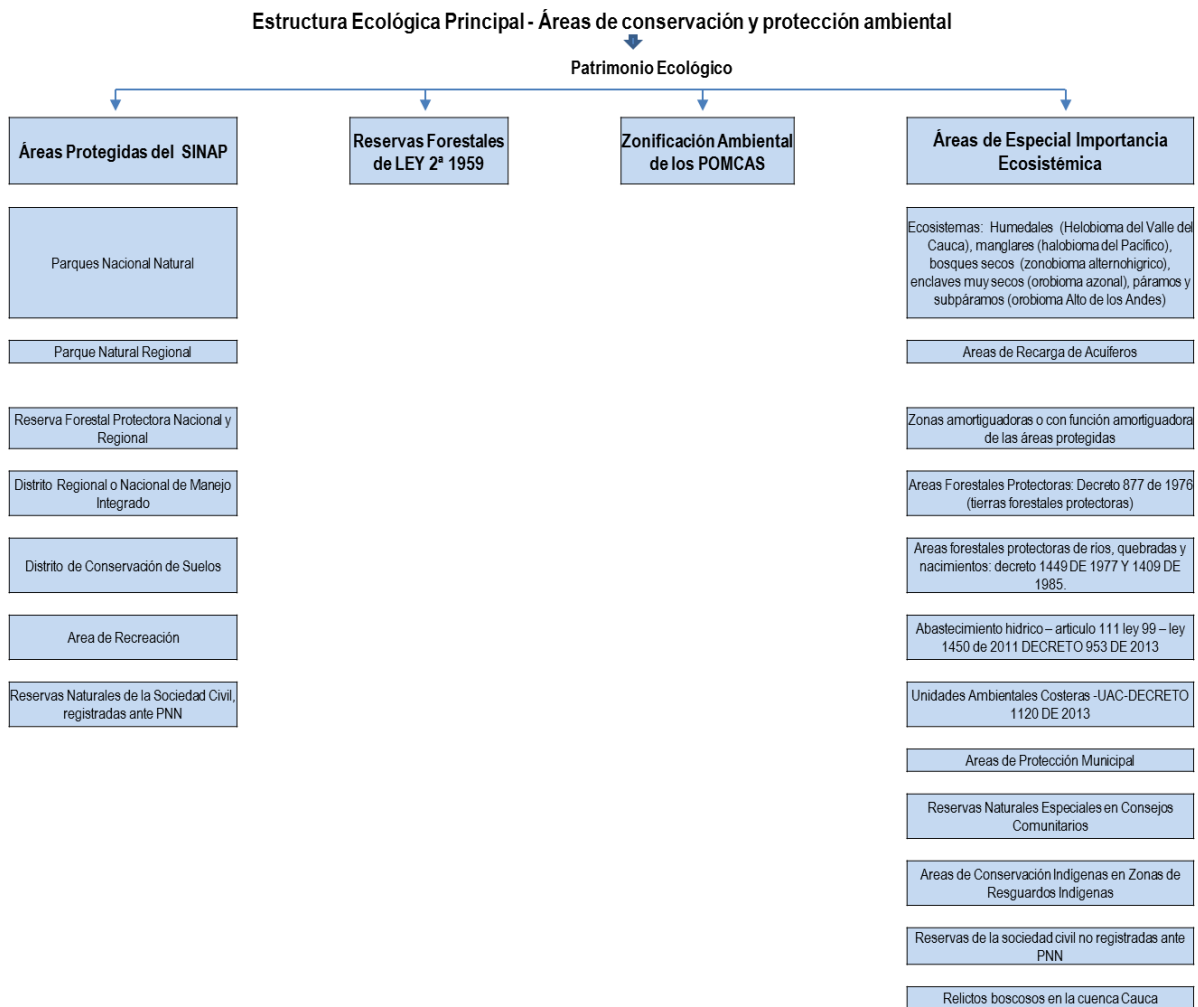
Estructura Ecológica Principal - Áreas de conservación y protección ambiental

Patrimonio Ecológico

Áreas Protegidas del SINAP

Parques Nacional Natural

Parque Natural Regional

Reserva Forestal Protectora Nacional y Regional

Distrito Regional o Nacional de Manejo Integrado

Distrito de Conservación de Suelos

Area de Recreación

Reservas Naturales de la Sociedad Civil, registradas ante PNN

Reservas Forestales de LEY 2ª 1959

Zonificación Ambiental de los POMCAS

Áreas de Especial Importancia Ecosistémica

Ecosistemas: Humedales (Helobioma del Valle del Cauca), manglares (halobioma del Pacífico), bosques secos (zonobioma alternohigrico), enclaves muy secos (orobioma azonal), páramos y subpáramos (orobioma Alto de los Andes)

Areas de Recarga de Acuiferos

Zonas amortiguadoras o con función amortiguadora de las áreas protegidas

Areas Forestales Protectoras: Decreto 877 de 1976 (tierras forestales protectoras)

Areas forestales protectoras de ríos, quebradas y nacimientos: decreto 1449 DE 1977 Y 1409 DE 1985.

Abastecimiento hidrico – articulo 111 ley 99 – ley 1450 de 2011 DECRETO 953 DE 2013

Unidades Ambientales Costeras -UAC-DECRETO 1120 DE 2013

Areas de Protección Municipal

Reservas Naturales Especiales en Consejos Comunitarios

Areas de Conservación Indígenas en Zonas de Resguardos Indígenas

Reservas de la sociedad civil no registradas ante PNN

Relictos boscosos en la cuenca Cauca